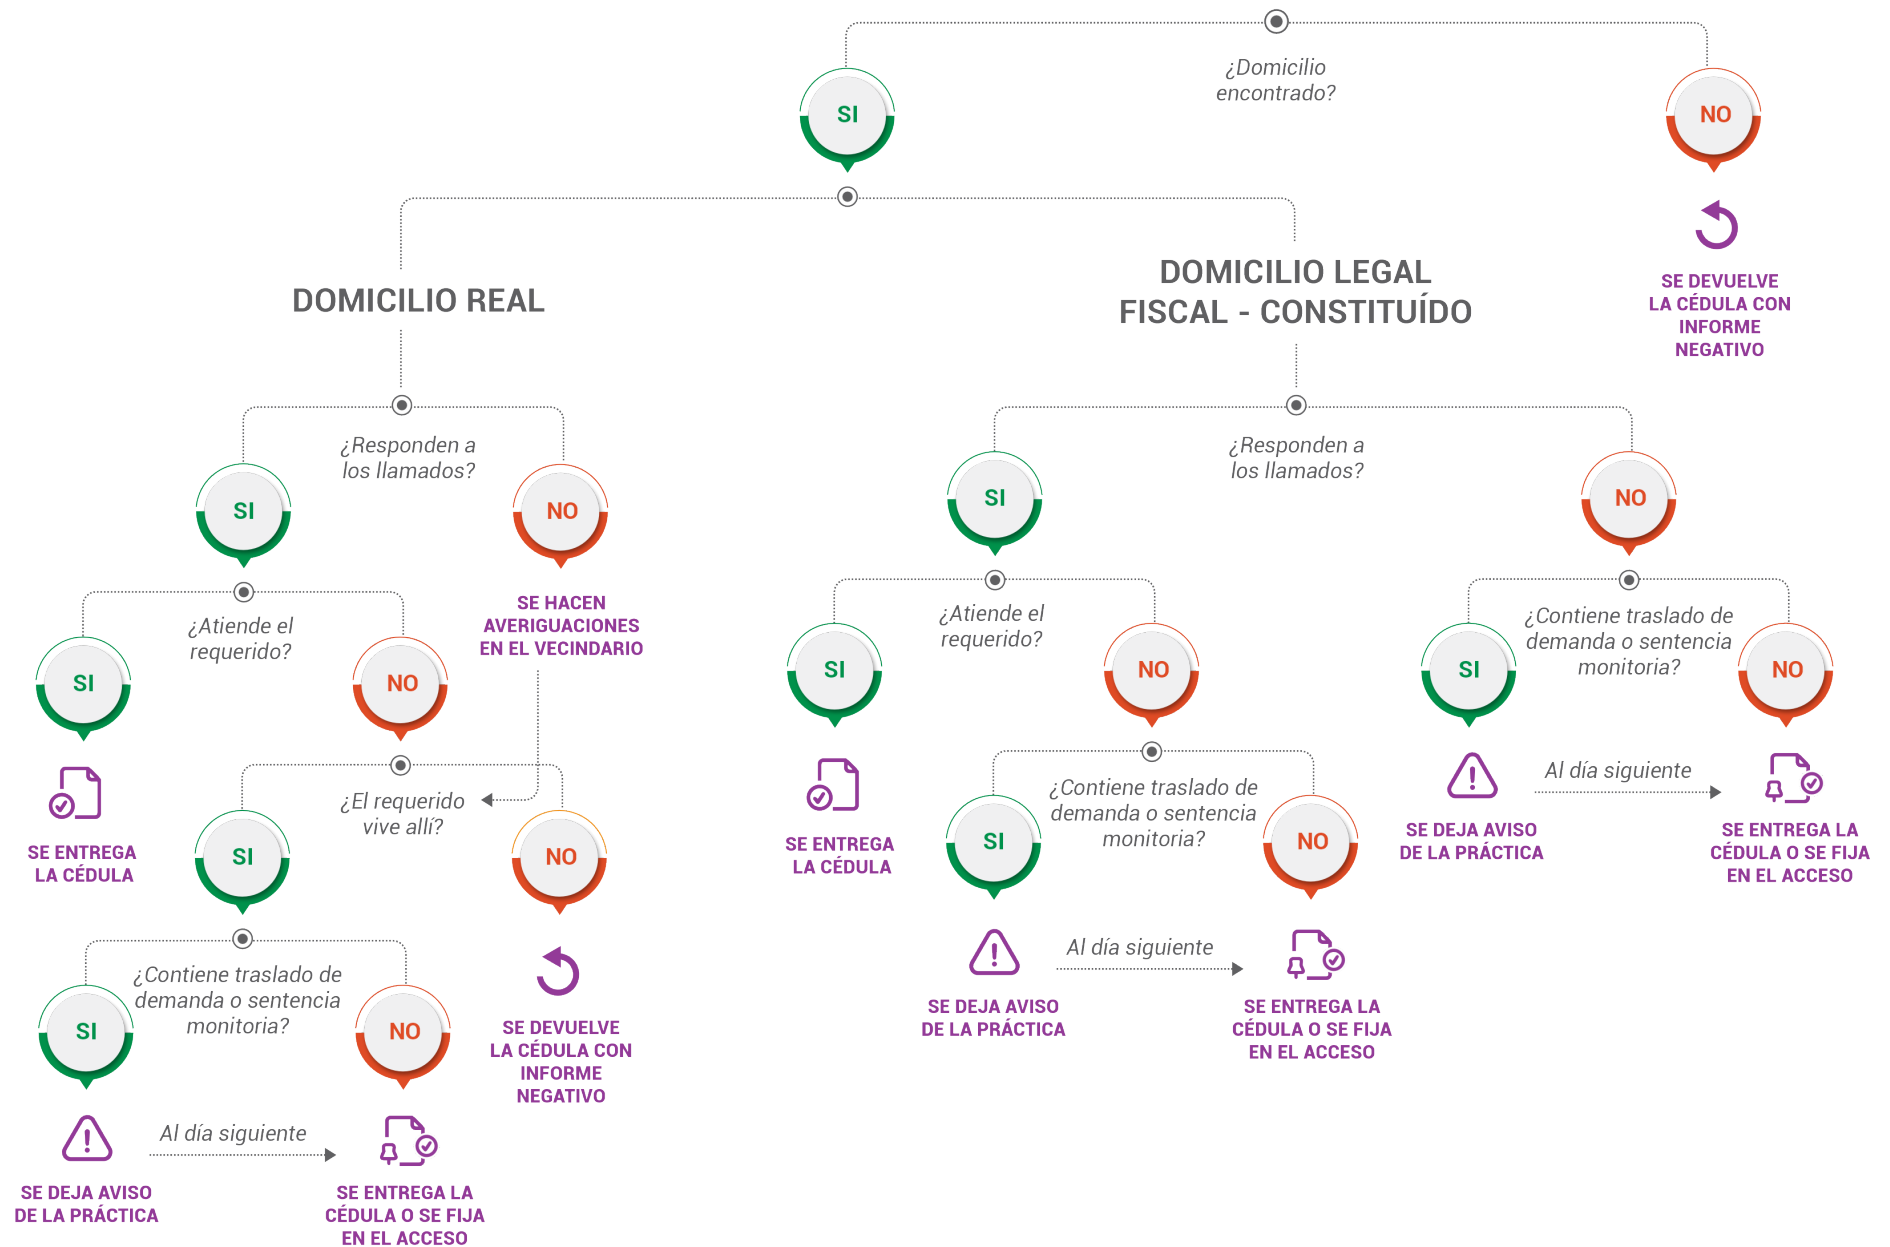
¿Domicilio encontrado?

SI

NO

SE DEVUELVE LA CÉDULA CON INFORME NEGATIVO

DOMICILIO REAL

DOMICILIO LEGAL FISCAL - CONSTITUÍDO

¿Responden a los llamados?

SI

NO

SE HACEN AVERIGUACIONES EN EL VECINDARIO

¿Atiende el requerido?

SI

NO

SE ENTREGA LA CÉDULA

¿El requerido vive allí?

SI

NO

SE DEVUELVE LA CÉDULA CON INFORME NEGATIVO

¿Contiene traslado de demanda o sentencia monitoria?

SI

NO

Al día siguiente

SE DEJA AVISO DE LA PRÁCTICA

SE ENTREGA LA CÉDULA O SE FIJA EN EL ACCESO

¿Responden a los llamados?

SI

NO

¿Atiende el requerido?

SI

NO

SE ENTREGA LA CÉDULA

¿Contiene traslado de demanda o sentencia monitoria?

SI

NO

Al día siguiente

SE DEJA AVISO DE LA PRÁCTICA

SE ENTREGA LA CÉDULA O SE FIJA EN EL ACCESO

¿Contiene traslado de demanda o sentencia monitoria?

SI

NO

Al día siguiente

SE DEJA AVISO DE LA PRÁCTICA

SE ENTREGA LA CÉDULA O SE FIJA EN EL ACCESO